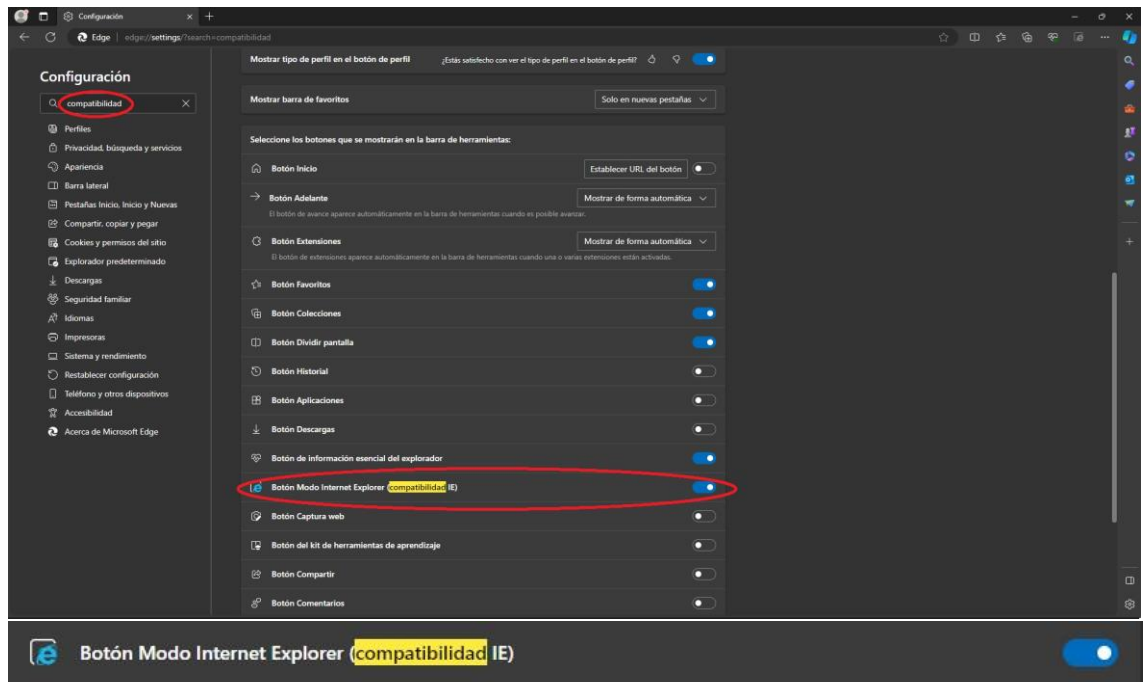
Configuración

Edge | edge://settings/?search=compatibilidad

Configuración

compatibilidad

Perfiles
Privacidad, búsqueda y servicios
Apariencia
Barra lateral
Pestañas Inicio, Inicio y Nuevas
Compartir, copiar y pegar
Cookies y permisos del sitio
Explorador predeterminado
Descargas
Seguridad familiar
Idiomas
Impresoras
Sistema y rendimiento
Restablecer configuración
Teléfono y otros dispositivos
Accesibilidad
Acerca de Microsoft Edge

Mostrar tipo de perfil en el botón de perfil ¿Estás satisfecho con ver el tipo de perfil en el botón de perfil?

Mostrar barra de favoritos Solo en nuevas pestañas

Seleccione los botones que se mostrarán en la barra de herramientas:

Botón Inicio Establecer URL del botón

Botón Adelante Mostrar de forma automática
El botón de avance aparece automáticamente en la barra de herramientas cuando es posible avanzar.

Botón Extensiones Mostrar de forma automática
El botón de extensiones aparece automáticamente en la barra de herramientas cuando una o varias extensiones están activadas.

Botón Favoritos
Botón Colecciones
Botón Dividir pantalla
Botón Historial
Botón Aplicaciones
Botón Descargas
Botón de información esencial del explorador
Botón Modo Internet Explorer (compatibilidad IE)
Botón Captura web
Botón del kit de herramientas de aprendizaje
Botón Compartir
Botón Comentarios

Botón Modo Internet Explorer (compatibilidad IE)